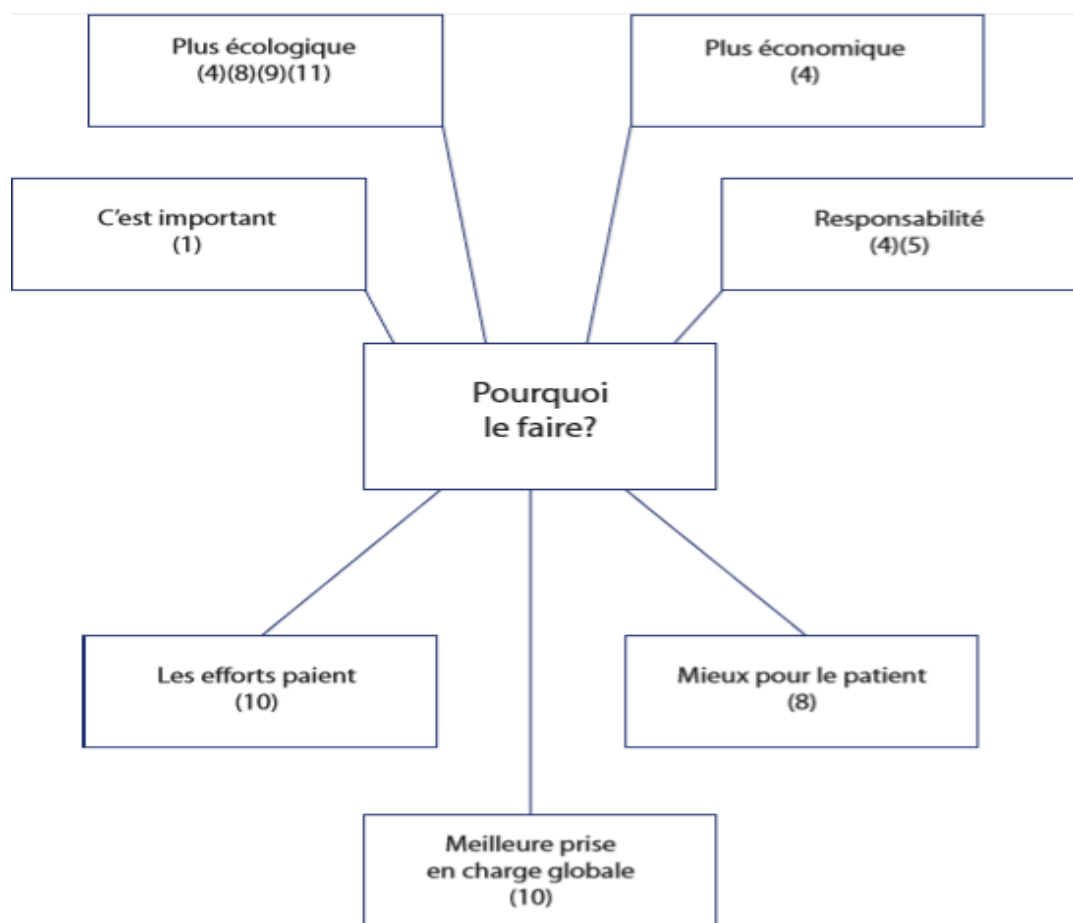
Plus écologique
(4)(8)(9)(11)

Plus économique
(4)

C'est important
(1)

Responsabilité
(4)(5)

Pourquoi
le faire?

Les efforts paient
(10)

Mieux pour le patient
(8)

Meilleure prise
en charge globale
(10)